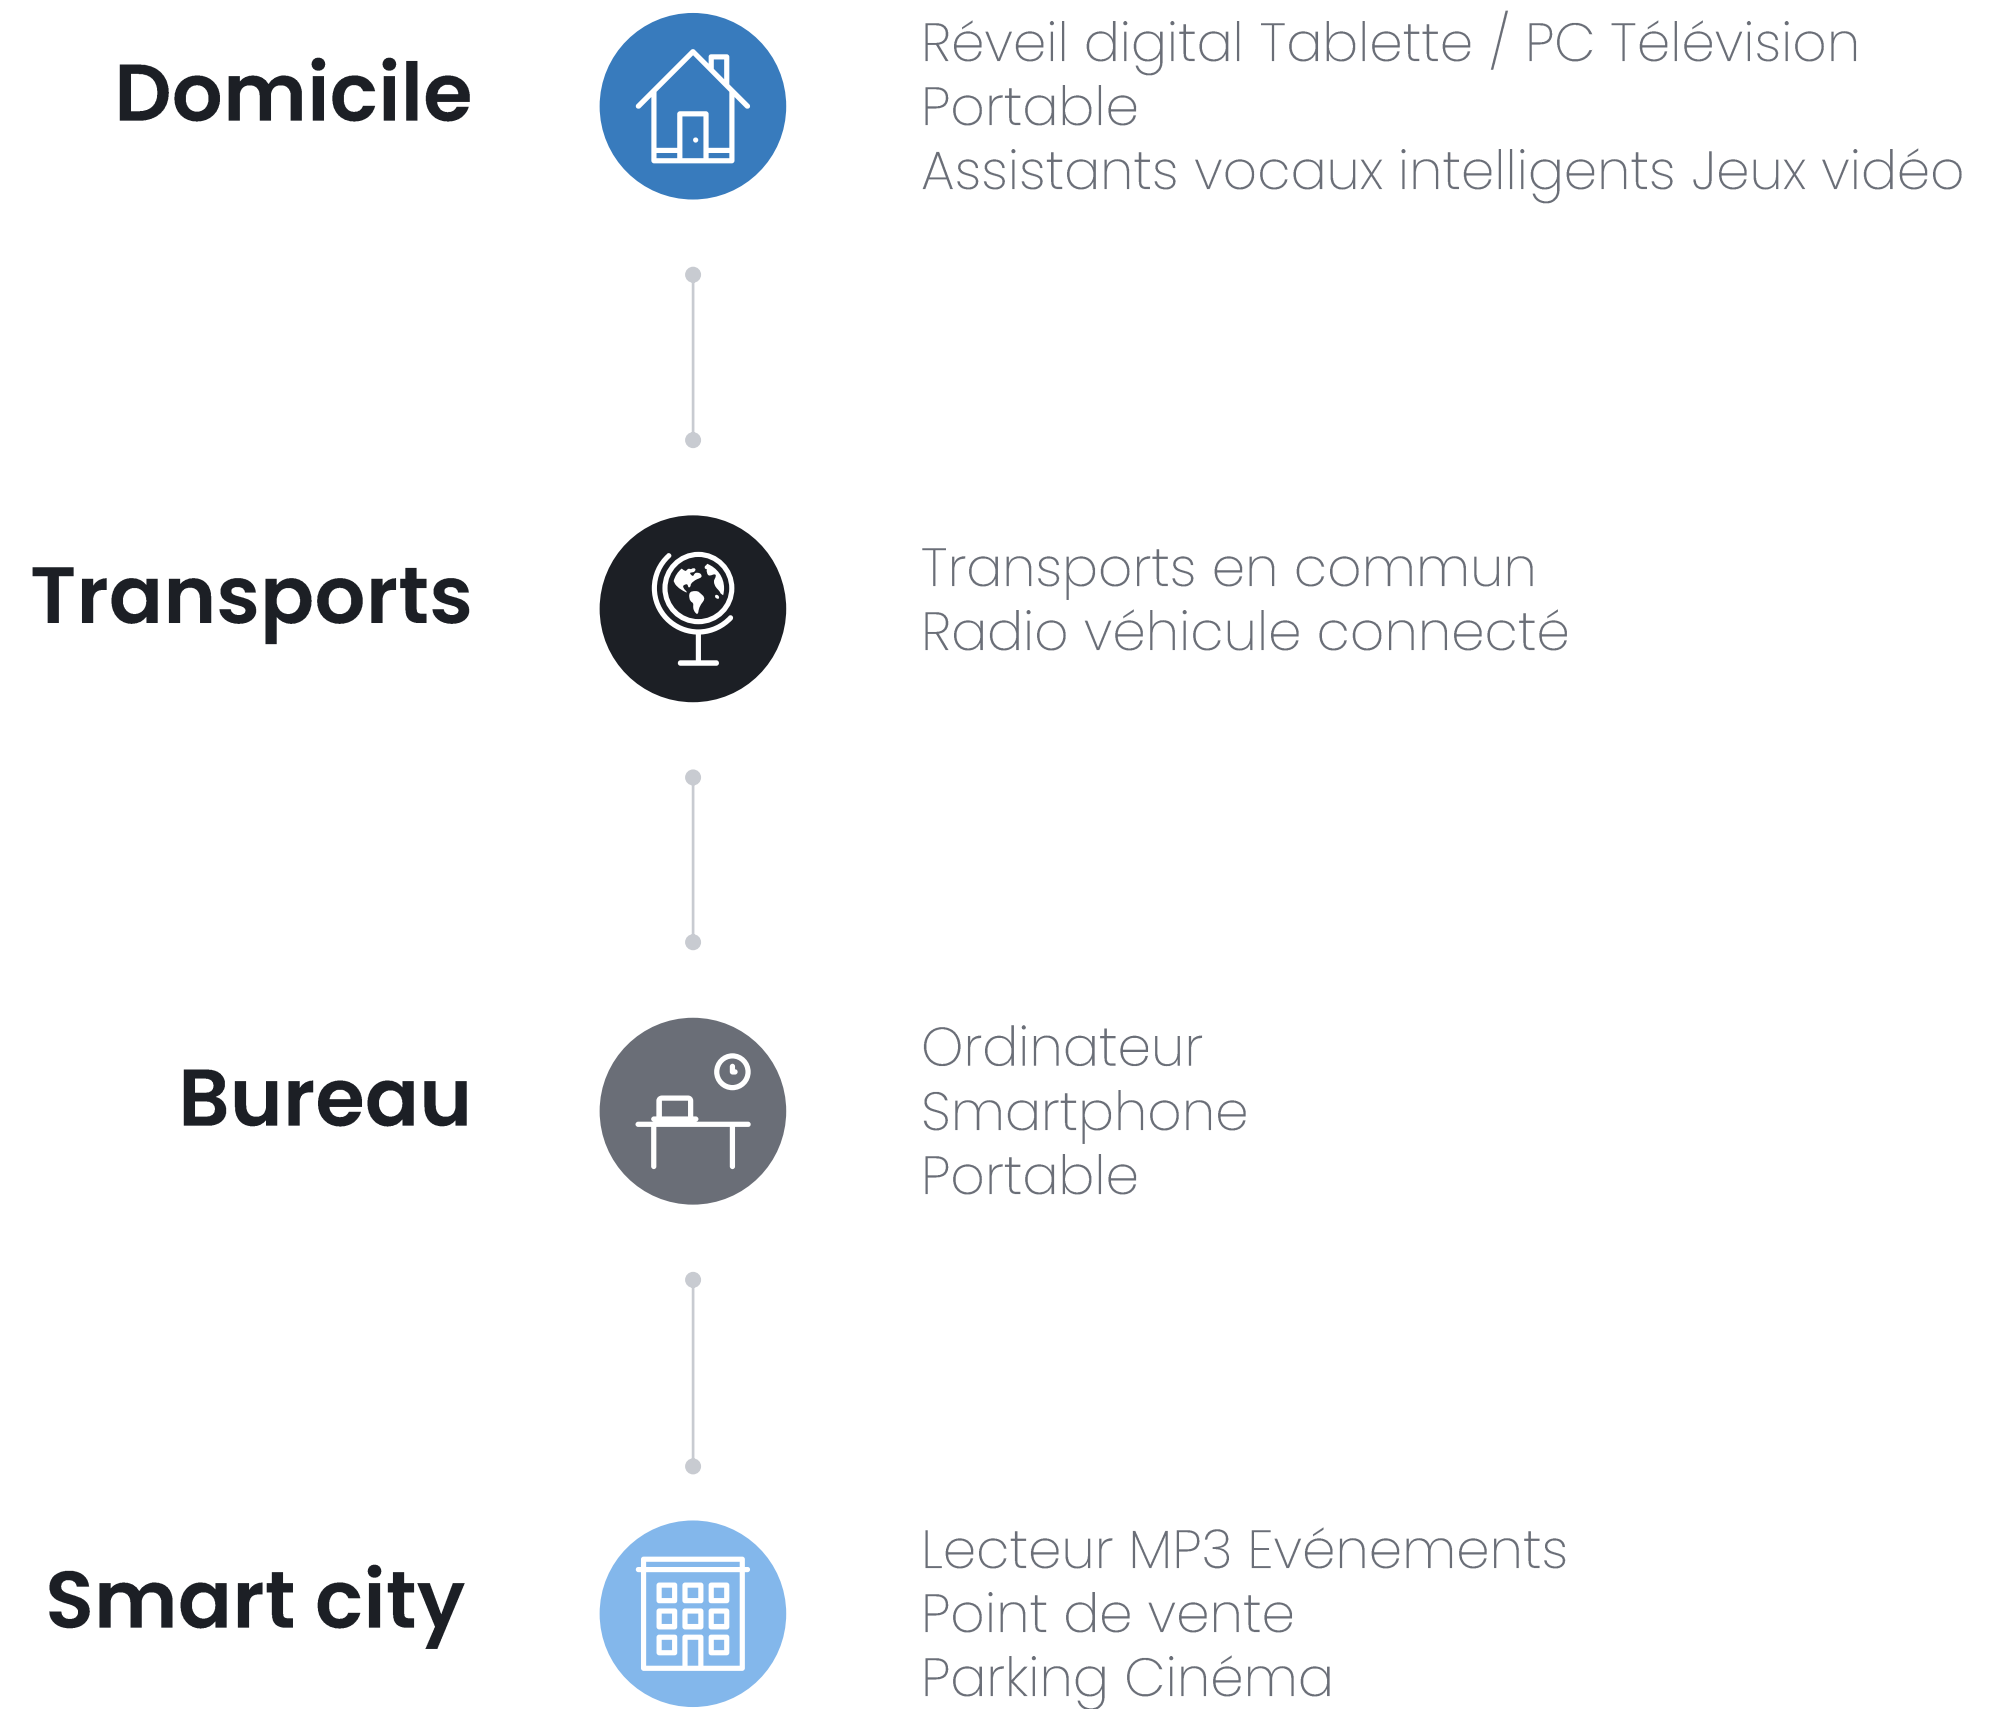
Domicile

Réveil digital Tablette / PC Télévision
Portable
Assistants vocaux intelligents Jeux vidéo

Transports

Transports en commun
Radio véhicule connecté

Bureau

Ordinateur
Smartphone
Portable

Smart city

Lecteur MP3 Evénements
Point de vente
Parking Cinéma